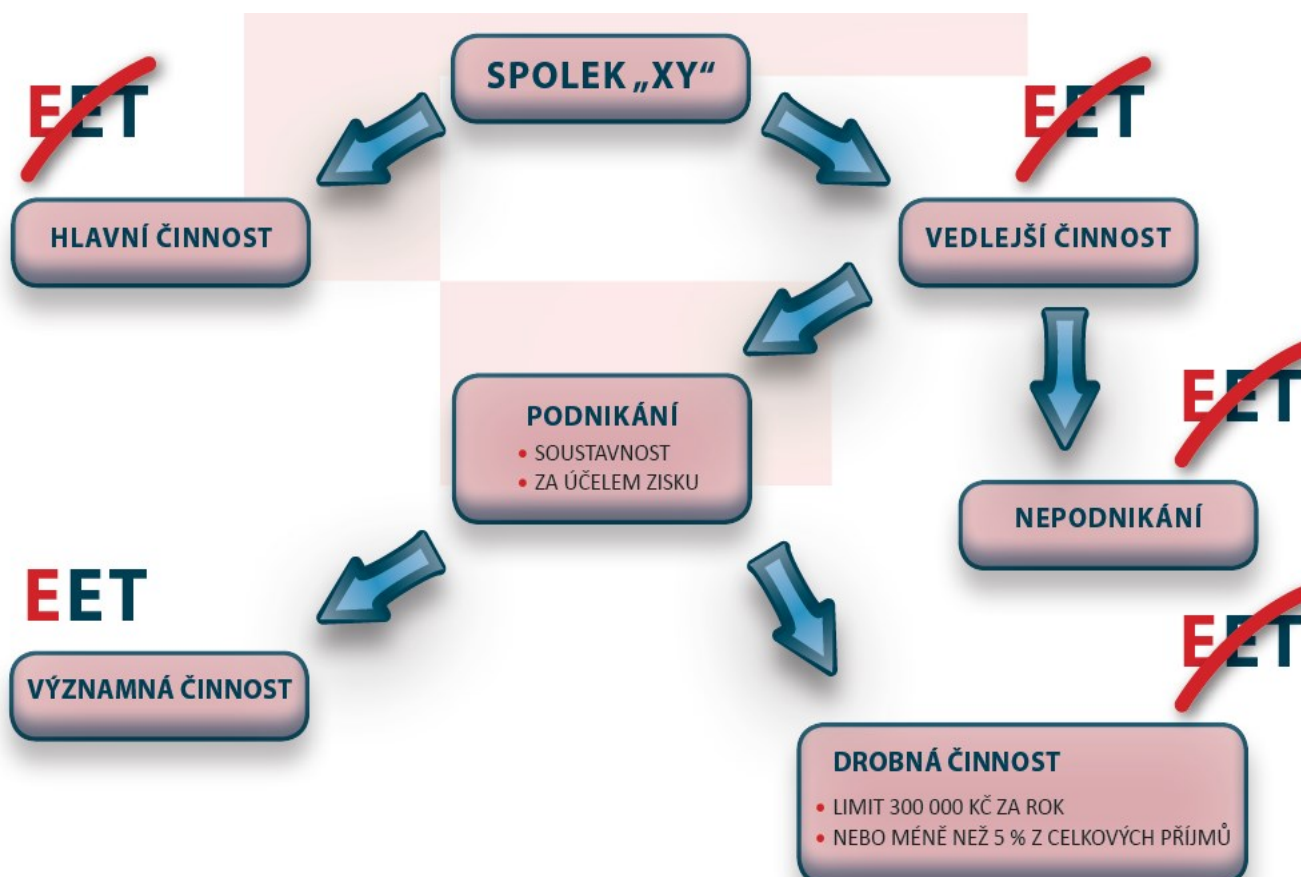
SPOLEK „XY“

EET

HLAVNÍ ČINNOST

EET

VEDLEJŠÍ ČINNOST

PODNIKÁNÍ
• SOUSTAVNOST
• ZA ÚČELEM ZISKU

EET

NEPODNIKÁNÍ

EET

VÝZNAMNÁ ČINNOST

EET

DROBNÁ ČINNOST
• LIMIT 300 000 KČ ZA ROK
• NEBO MÉNĚ NEŽ 5 % Z CELKOVÝCH PŘÍJMŮ